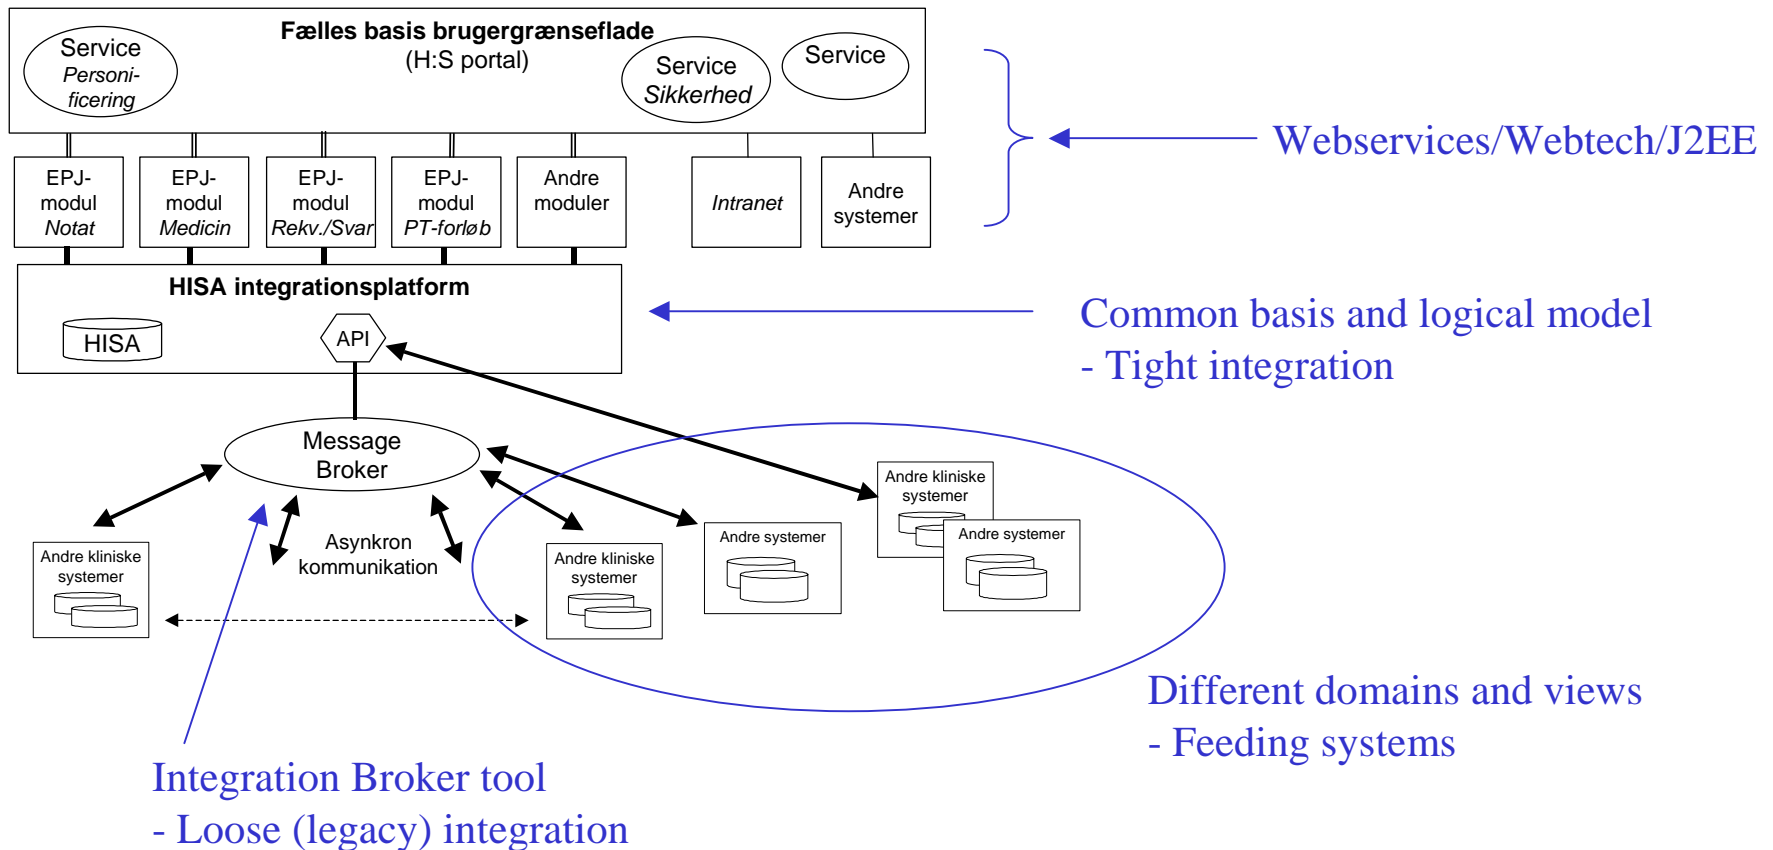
Fælles basis brugergrænseflade
(H:S portal)

Service
Personi-
ficering

Service
Sikkerhed

Service

Webservices/Webtech/J2EE

EPJ-
modul
Notat

EPJ-
modul
Medicin

EPJ-
modul
Rekv./Svar

EPJ-
modul
PT-forløb

Andre
moduler

Intranet

Andre
systemer

HISA integrationsplatform

HISA

API

Common basis and logical model
- Tight integration

Message
Broker

Asynkron
kommunikation

Andre kliniske
systemer

Andre kliniske
systemer

Andre systemer

Andre kliniske
systemer

Andre systemer

Different domains and views
- Feeding systems

Integration Broker tool
- Loose (legacy) integration